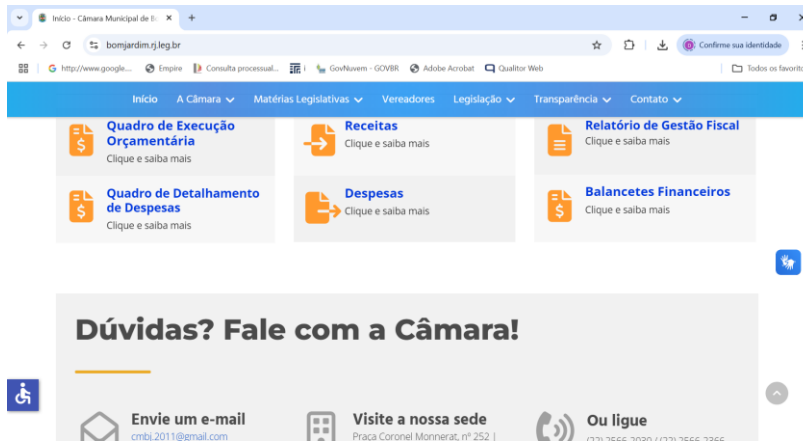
Início - Câmara Municipal de B ×
+

bomjardim.rj.leg.br

Confirme sua identidade

http://www.google... Empire Consulta processual... GovNuvem - GOVBR Adobe Acrobat Qualitor Web

Todos os favorit

Início A Câmara Matérias Legislativas Vereadores Legislação Transparência Contato

Quadro de Execução Orçamentária
Clique e saiba mais

Receitas
Clique e saiba mais

Relatório de Gestão Fiscal
Clique e saiba mais

Quadro de Detalhamento de Despesas
Clique e saiba mais

Despesas
Clique e saiba mais

Balancetes Financeiros
Clique e saiba mais

Dúvidas? Fale com a Câmara!

Envie um e-mail
cmbj.2011@gmail.com

Visite a nossa sede
Praça Coronel Monnerat, nº 252 |

Ou ligue
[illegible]